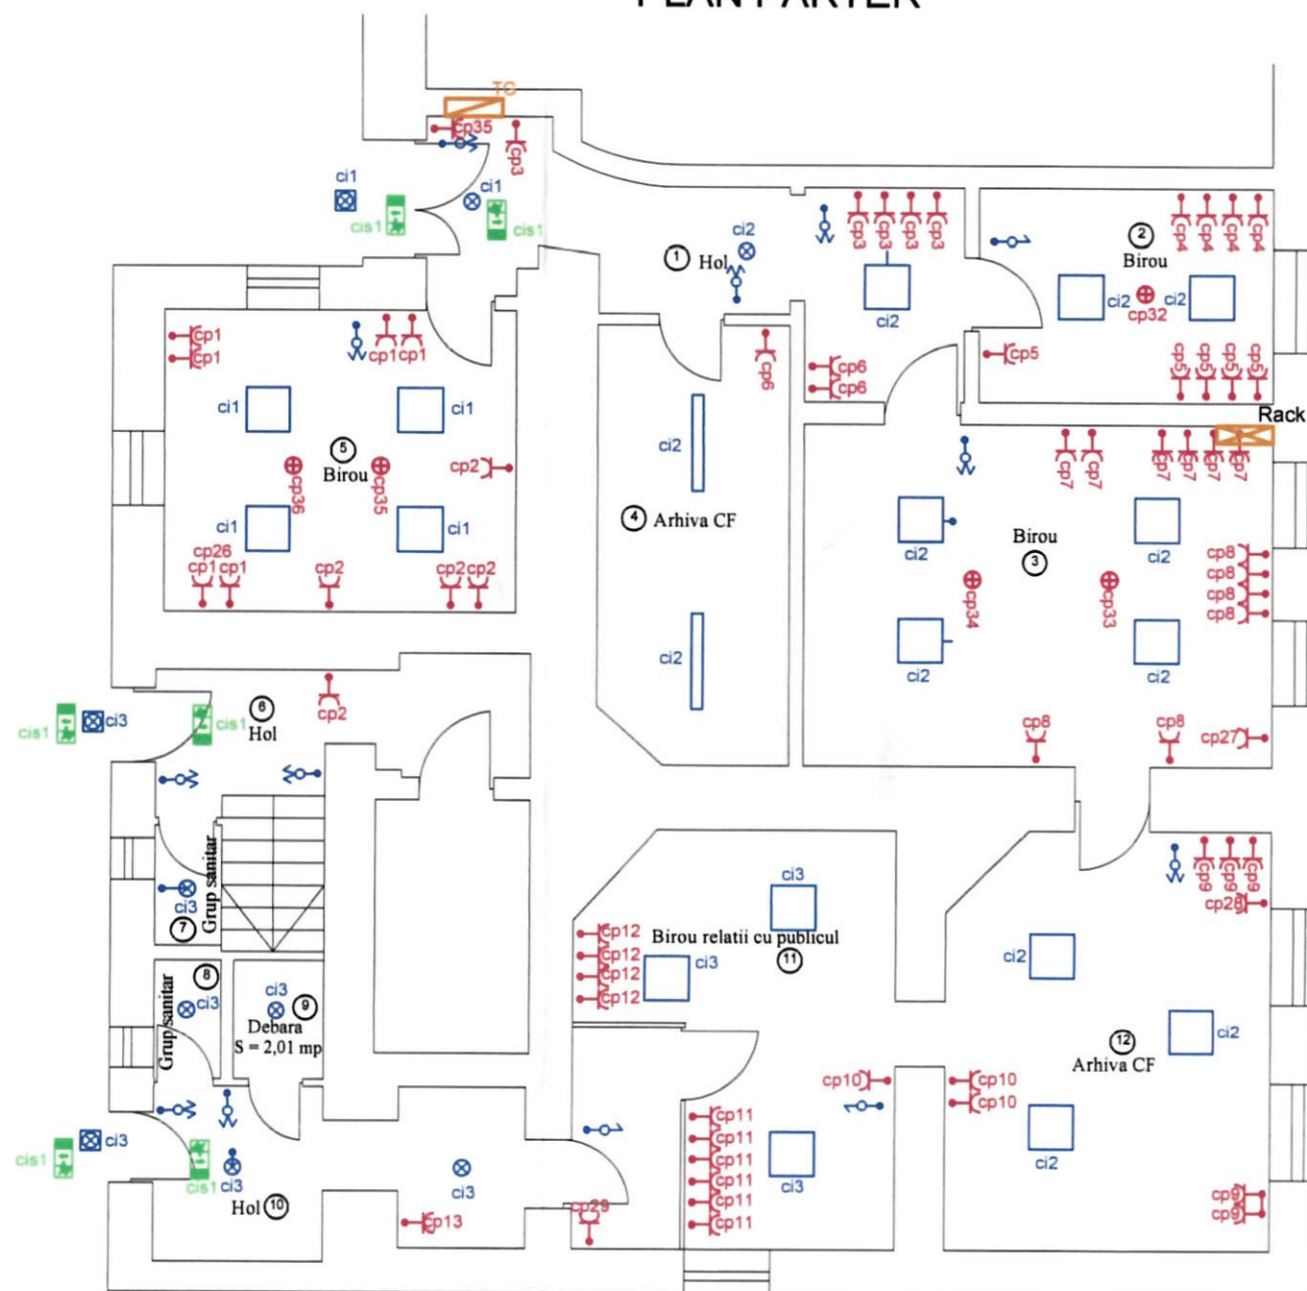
PLAN PARTER

TG
cp35
cp3
ci1
cis1
ci1
cis1
ci2
1 Hol
cp3 cp3 cp3 cp3
ci2
2 Birou
cp4 cp4 cp4 cp4
ci2 cp32 ci2
cp5
cp5 cp5 cp5 cp5
cp1
cp1
cp1 cp1
ci1
ci1
5 Birou
cp36
cp35
cp2
ci1
ci1
cp26
cp1 cp1
cp2
cp2 cp2
cp6
cp6
cp6
ci2
4 Arhiva CF
ci2
Rack
cp7 cp7
cp7 cp7 cp7 cp7
ci2
Birou 3
ci2
cp8
cp8
cp8
cp8
cp34
cp33
ci2
ci2
cp8
cp8
cp27
cp2
cis1 ci3
cis1
6 Hol
ci3
7 Grup sanitar
8 Grup sanitar
ci3
ci3
9 Debara S = 2,01 mp
cis1 ci3
cis1
ci3
Hol 10
ci3
cp13
cp29
ci3
cp12
cp12
cp12
cp12
Birou relatii cu publicul
ci3
11
cp9 cp9 cp9
cp28
ci2
12 Arhiva CF
ci2
cp10
cp10
cp10
cp11
cp11
cp11
cp11
cp11
cp11
ci3
ci2
cp9
cp9